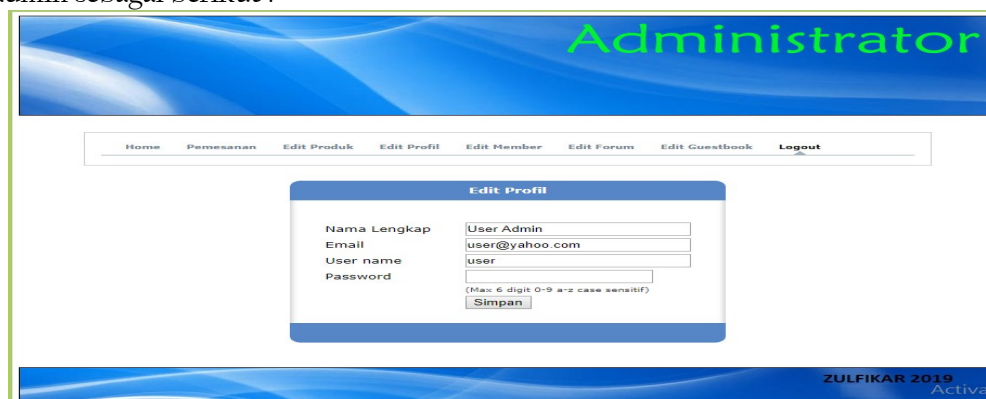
admin sebagai berikut :

Administrator

Home Pemesanan Edit Produk Edit Profil Edit Member Edit Forum Edit Guestbook Logout

Edit Profil

| | |
|---|---|
| Nama Lengkap | User Admin |
| Email | user@yahoo.com |
| User name | user |
| Password | |

(Max 6 digit 0-9 a-z case sensitif)

Simpan

ZULFIKAR 2019

Activa